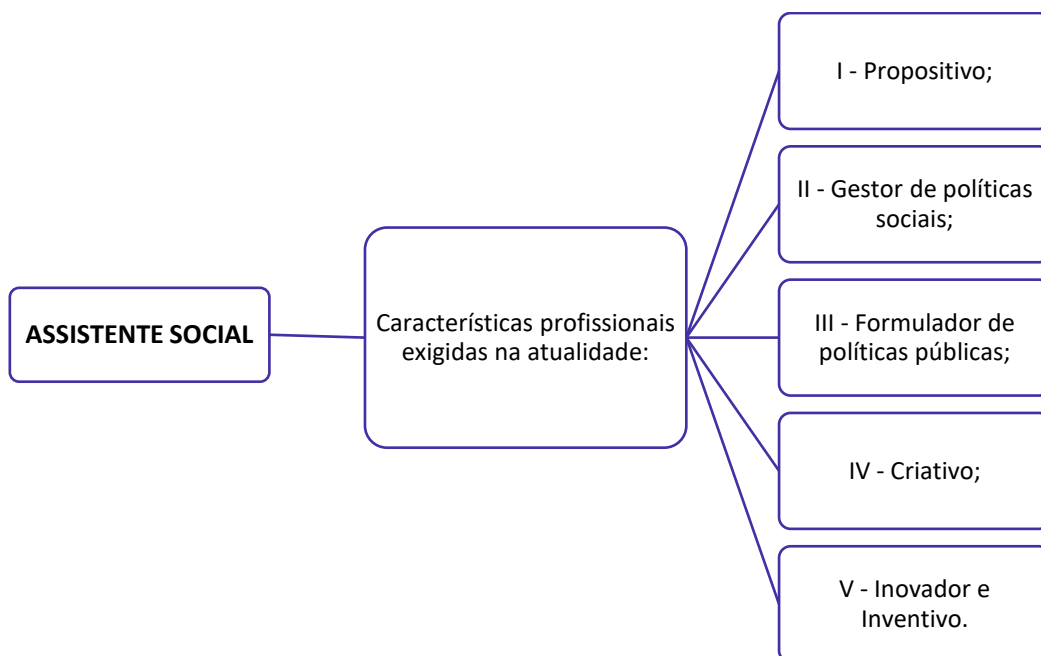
ASSISTENTE SOCIAL

Características profissionais exigidas na atualidade:

I - Propositivo;

II - Gestor de políticas sociais;

III - Formulador de políticas públicas;

IV - Criativo;

V - Inovador e Inventivo.